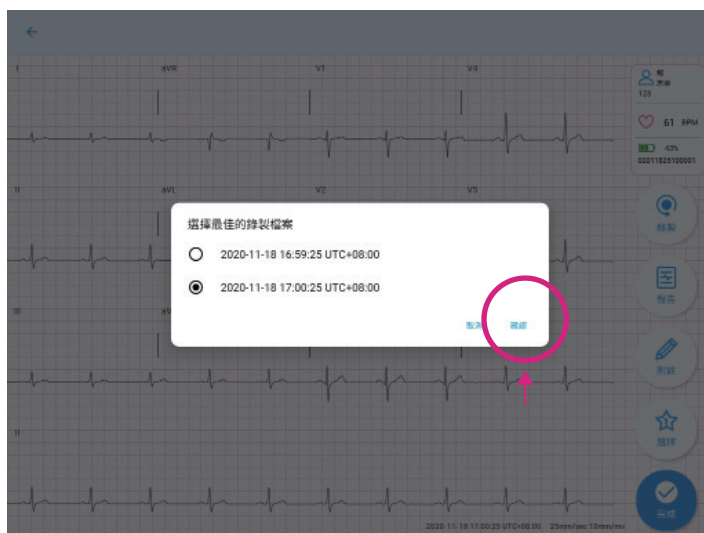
I
aVR
V1
V4
II
aVL
V2
V5
III
aVF
II

選擇最佳的錄製檔案

2020-11-18 16:59:25 UTC+08:00

2020-11-18 17:00:25 UTC+08:00

取消
確認

61 BPM
63%
020111825100001

錄製
報告
記錄
標記
完成

2020-11-18 17:00:25 UTC+08:00 25mm/sec 10mm/mV